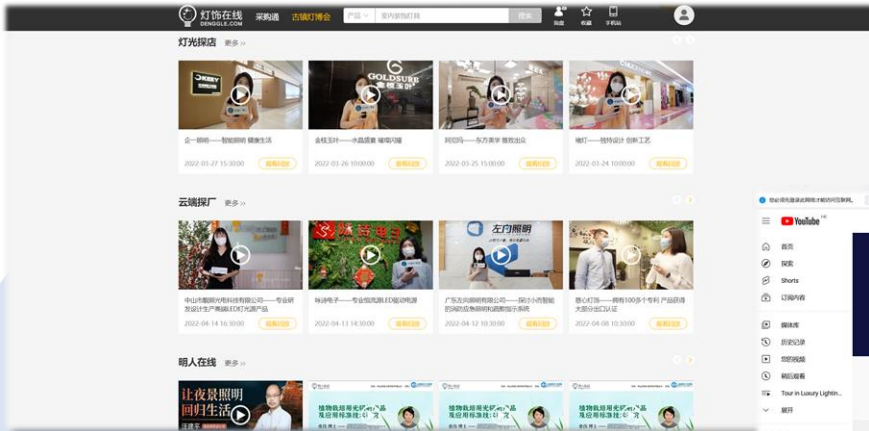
灯饰在线
DENGGLE.COM
采购通
古镇灯博会
产品
登录 收藏 手机站

灯光探店 更多 >>

众一照明——智能照明 健康生活
2022-03-27 15:30:00
观看回放

金桂玉叶——水晶质素 璀璨闪耀
2022-03-26 10:00:00
观看回放

阿拉玛——东方美学 雅致出众
2022-03-25 15:00:00
观看回放

橄灯——独特设计 创新工艺
2022-03-24 10:00:00
观看回放

云端探厂 更多 >>

中山市翻润光电科技有限公司——专业研发设计生产高能LED灯光源产品
2022-04-14 16:30:00
观看回放

味诗电子——专业恒流源LED驱动电源
2022-04-13 14:30:00
观看回放

广东左向照明有限公司——探访小而智能的消防应急照明和疏散指示系统
2022-04-12 10:30:00
观看回放

惠心灯饰——拥有100多个专利 产品获得大部分出口认证
2022-04-08 10:30:00
观看回放

明人在线 更多 >>

让夜景照明回归生活

植物栽培用光环境产品现应用标准规划探讨
植物栽培用光环境产品现应用标准规划探讨
植物栽培用光环境产品现应用标准规划探讨

YouTube
首页
探索
Shorts
订阅内容
媒体库
历史记录
您的视频
稍后观看
Tour in Luxury Lightin...
展开